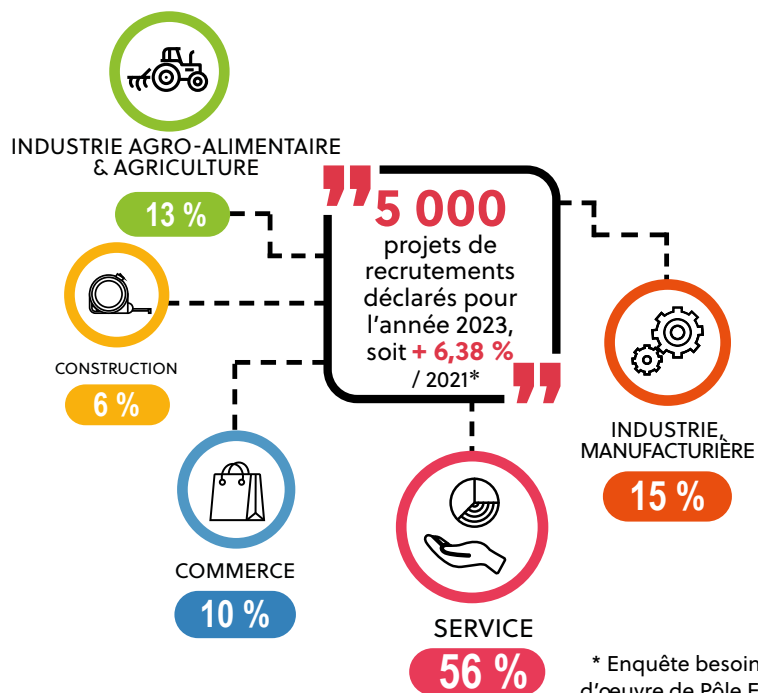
INDUSTRIE AGRO-ALIMENTAIRE & AGRICULTURE

13 %

5 000 projets de recrutements déclarés pour l'année 2023, soit + 6,38 % / 2021*

CONSTRUCTION

6 %

INDUSTRIE MANUFACTURIÈRE

15 %

COMMERCE

10 %

SERVICE

56 %

* Enquête besoin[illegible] d'œuvre de Pôle E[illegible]